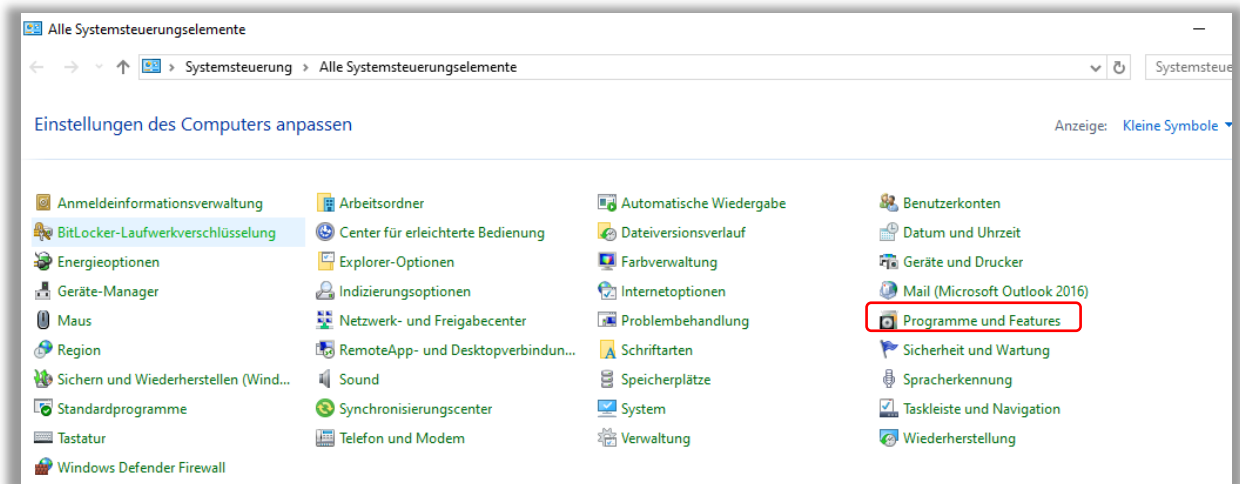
Alle Systemsteuerungselemente

Systemsteuerung > Alle Systemsteuerungselemente

Systemsteue

Einstellungen des Computers anpassen

Anzeige: Kleine Symbole

Anmeldeinformationsverwaltung
BitLocker-Laufwerkverschlüsselung
Energieoptionen
Geräte-Manager
Maus
Region
Sichern und Wiederherstellen (Wind...
Standardprogramme
Tastatur
Windows Defender Firewall

Arbeitsordner
Center für erleichterte Bedienung
Explorer-Optionen
Indizierungsoptionen
Netzwerk- und Freigabecenter
RemoteApp- und Desktopverbindun...
Sound
Synchronisierungscenter
Telefon und Modem

Automatische Wiedergabe
Dateiversionsverlauf
Farbverwaltung
Internetoptionen
Problembehandlung
Schriftarten
Speicherplätze
System
Verwaltung

Benutzerkonten
Datum und Uhrzeit
Geräte und Drucker
Mail (Microsoft Outlook 2016)
Programme und Features
Sicherheit und Wartung
Spracherkennung
Taskleiste und Navigation
Wiederherstellung